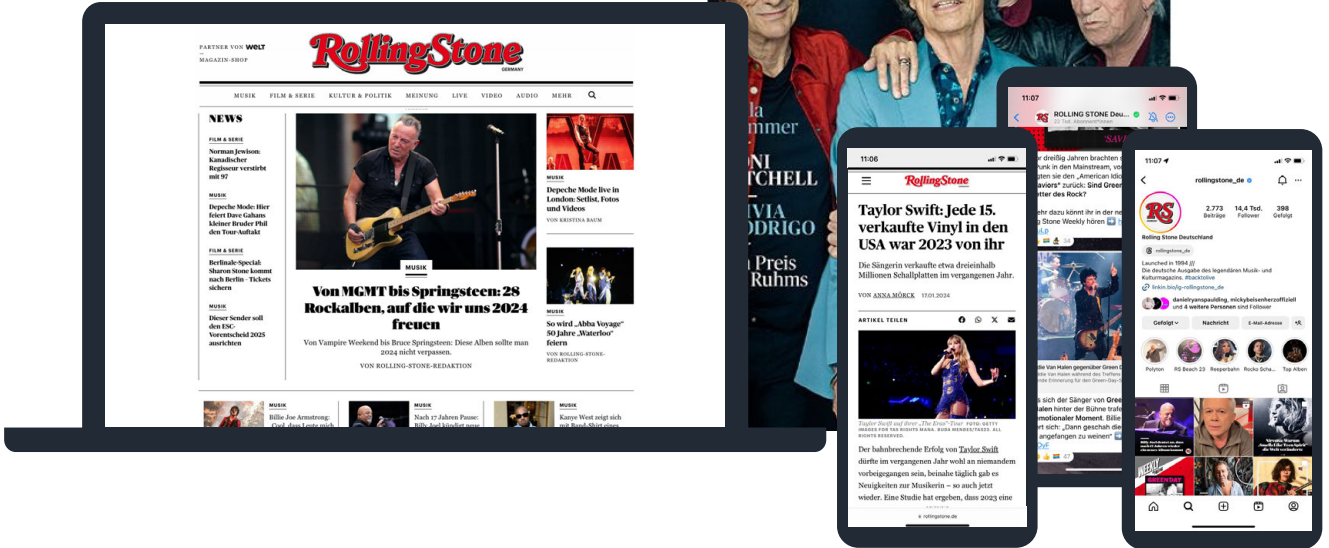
PARTNER VON WELT
MAGAZIN-SHOP

RollingStone
GERMANY

MUSIK FILM & SERIE KULTUR & POLITIK MEINUNG LIVE VIDEO AUDIO MEHR

NEWS

FILM & SERIE
Norman Jewison: Kanadischer Regisseur verstirbt mit 97

MUSIK
Depeche Mode: Hier feiert Dave Gahans kleiner Bruder Phil den Tour-Auftakt

FILM & SERIE
Berlinale-Special: Sharon Stone kommt nach Berlin - Tickets sichern

MUSIK
Dieser Sender soll den ESC-Vorentscheid 2025 ausrichten

MUSIK
Von MGMT bis Springsteen: 28 Rockalben, auf die wir uns 2024 freuen

Von Vampire Weekend bis Bruce Springsteen: Diese Alben sollte man 2024 nicht verpassen.

VON ROLLING-STONE-REDAKTION

MUSIK
Depeche Mode live in London: Setlist, Fotos und Videos
VON KRISTINA BAUM

MUSIK
So wird „Abba Voyage" 50 Jahre „Waterloo" feiern
VON ROLLING-STONE-REDAKTION

MUSIK
Billie Joe Armstrong: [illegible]

MUSIK
Nach 17 Jahren Pause: Billy Joel kündigt neue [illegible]

MUSIK
Kanye West zeigt sich mit Band-Shirt eines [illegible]

la
mmer
ONI
TCHELL
VIA
DRIGO
Preis
Ruhms

11:06
RollingStone
Taylor Swift: Jede 15. verkaufte Vinyl in den USA war 2023 von ihr

Die Sängerin verkaufte etwa dreieinhalb Millionen Schallplatten im vergangenen Jahr.

VON ANNA MÖRCK 17.01.2024

ARTIKEL TEILEN

Taylor Swift auf ihrer „The Eras"-Tour FOTO: GETTY IMAGES FOR TAS RIGHTS MANA. BUDA MENDES/TAS23. ALL RIGHTS RESERVED.

Der bahnbrechende Erfolg von Taylor Swift dürfte im vergangenen Jahr wohl an niemandem vorbeigegangen sein, beinahe täglich gab es Neuigkeiten zur Musikerin – so auch jetzt wieder. Eine Studie hat ergeben, dass 2023 eine

rollingstone.de

11:07
ROLLING STONE Deu...
er dreißig Jahren brachten
n in den Mainstream, von
ngen sie den „American Idio
aviors" zurück: Sind Green
ter des Rock?
ehr dazu könnt ihr in der
Stone Weekly hören
Van Halen gegenüber Green D
s sich der Sänger von Green
hinter der Bühne traf
emotionaler Moment. Billie
ert sich: „Dann geschah die
angefangen zu weinen"

11:07
rollingstone_de
2.773 Beiträge
14,4 Tsd. Follower
398 Gefolgt
Rolling Stone Deutschland
rollingstone_de
Launched in 1994 ///
Die deutsche Ausgabe des legendären Musik- und Kulturmagazins. #backtolive
linkin.bio/rs-rollingstone_de
danielryanspaulding, mickybeisenherzoffiziell und 4 weitere Personen sind Follower
Gefolgt
Nachricht
E-Mail-Adresse
Polyton
RS Beach 23
Reeperbahn
Rocko Scha...
Top Alben